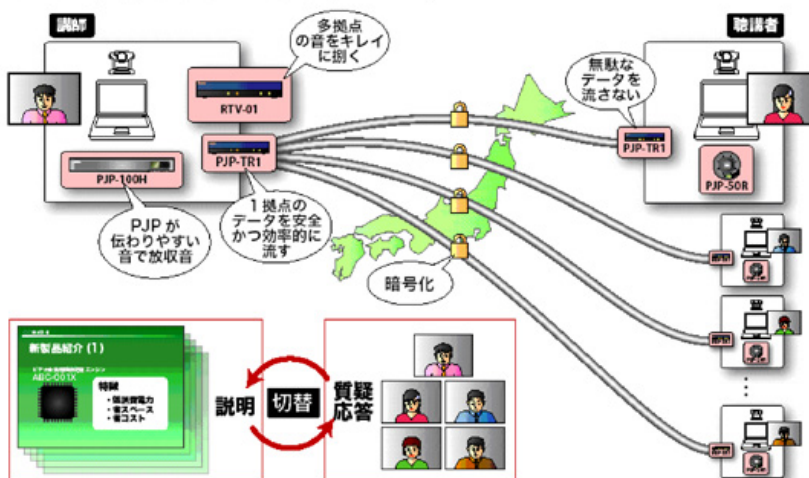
講師

多拠点の音をキレイに掴く

RTV-01

PJP-100H

PJP-TR1

PJPが伝わりやすい音で放収音

1拠点のデータを安全かつ効率的に流す

無駄なデータを流さない

聴講者

PJP-TR1

PJP-50R

暗号化

新製品紹介 (1)

ABC-001X

特徴
・低消費電力
・省スペース
・省コスト

説明

切替

質疑応答